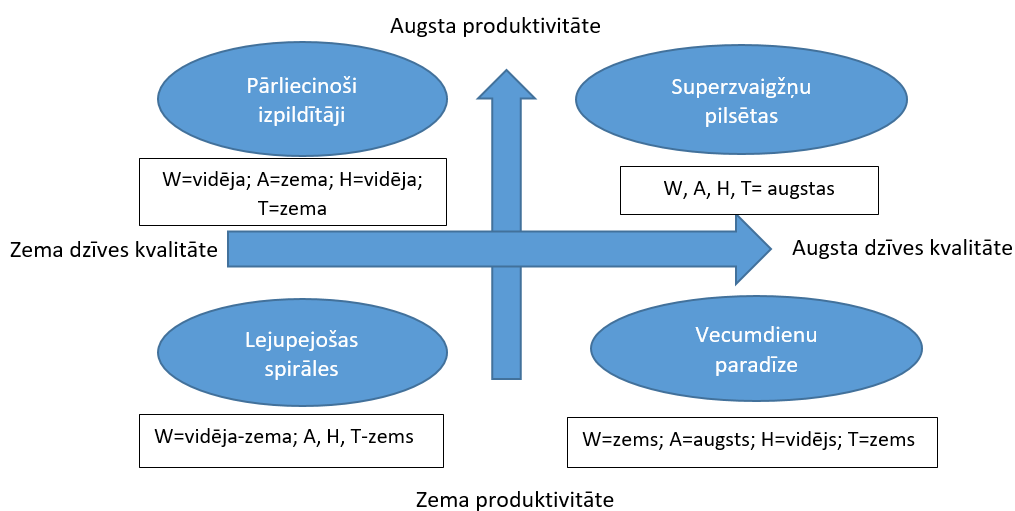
Augsta produktivitāte

Pārliecinoši izpildītāji

W=vidēja; A=zema; H=vidēja; T=zema

Superzvaigžņu pilsētas

W, A, H, T= augstas

Zema dzīves kvalitāte

Augsta dzīves kvalitāte

Lejupejošas spirāles

W=vidēja-zema; A, H, T-zems

Vecumdienu paradīze

W=zems; A=augsts; H=vidējs; T=zems

Zema produktivitāte